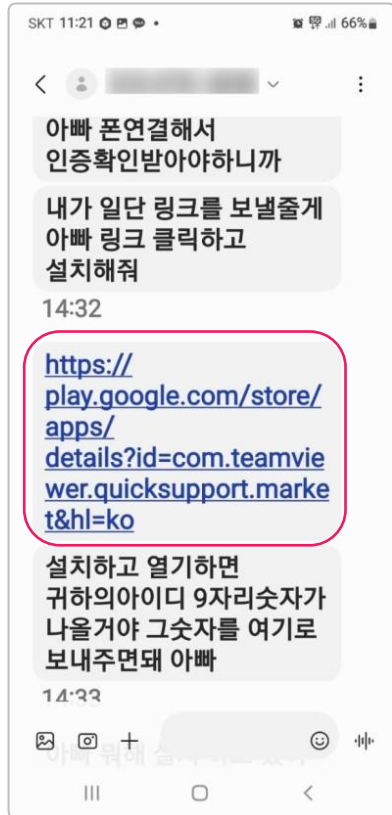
SKT 11:21 • 66%

아빠 폰연결해서 인증확인받아야하니까

내가 일단 링크를 보낼줄게 아빠 링크 클릭하고 설치해줘

14:32

https://play.google.com/store/apps/details?id=com.teamviewer.quicksupport.market&hl=ko

설치하고 열기하면 귀하의아이디 9자리숫자가 나올거야 그숫자를 여기로 보내주면돼 아빠

14:33

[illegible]